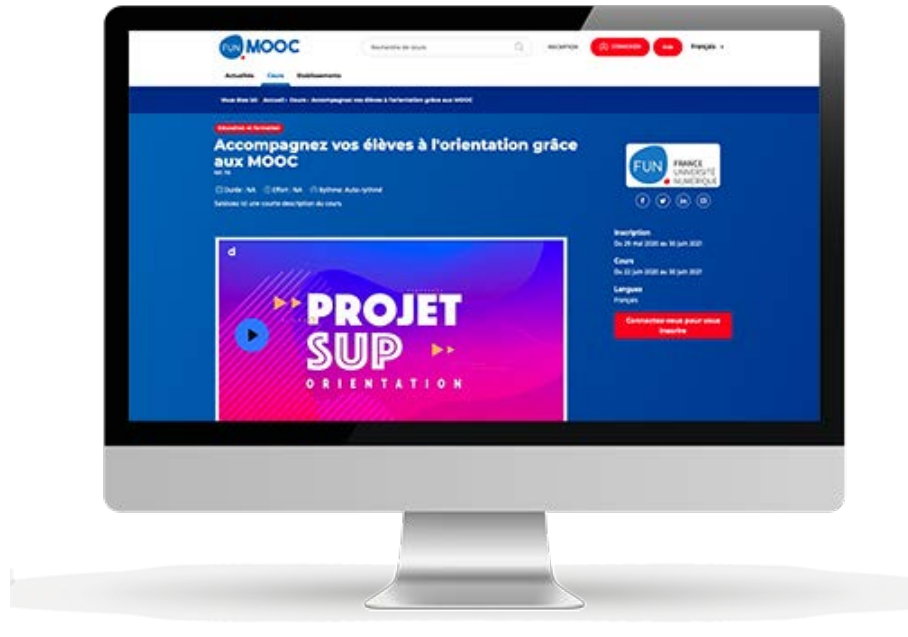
FUN MOOC

Recherche de cours

INSCRIPTION

CONNEXION

Aide

Français

Actualités Cours Établissements

Vous êtes ici : Accueil > Cours > Accompagnez vos élèves à l'orientation grâce aux MOOC

Éducation et formation

Accompagnez vos élèves à l'orientation grâce aux MOOC

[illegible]

Durée : NA Effort : NA Rythme : Auto-rythmé

Saisissez ici une courte description du cours.

PROJET SUP ORIENTATION

FUN FRANCE UNIVERSITÉ NUMÉRIQUE

Inscription
Du 29 mai 2020 au 30 juin 2021

Cours
Du 22 juin 2020 au 30 juin 2021

Langues
Français

Connectez-vous pour vous inscrire